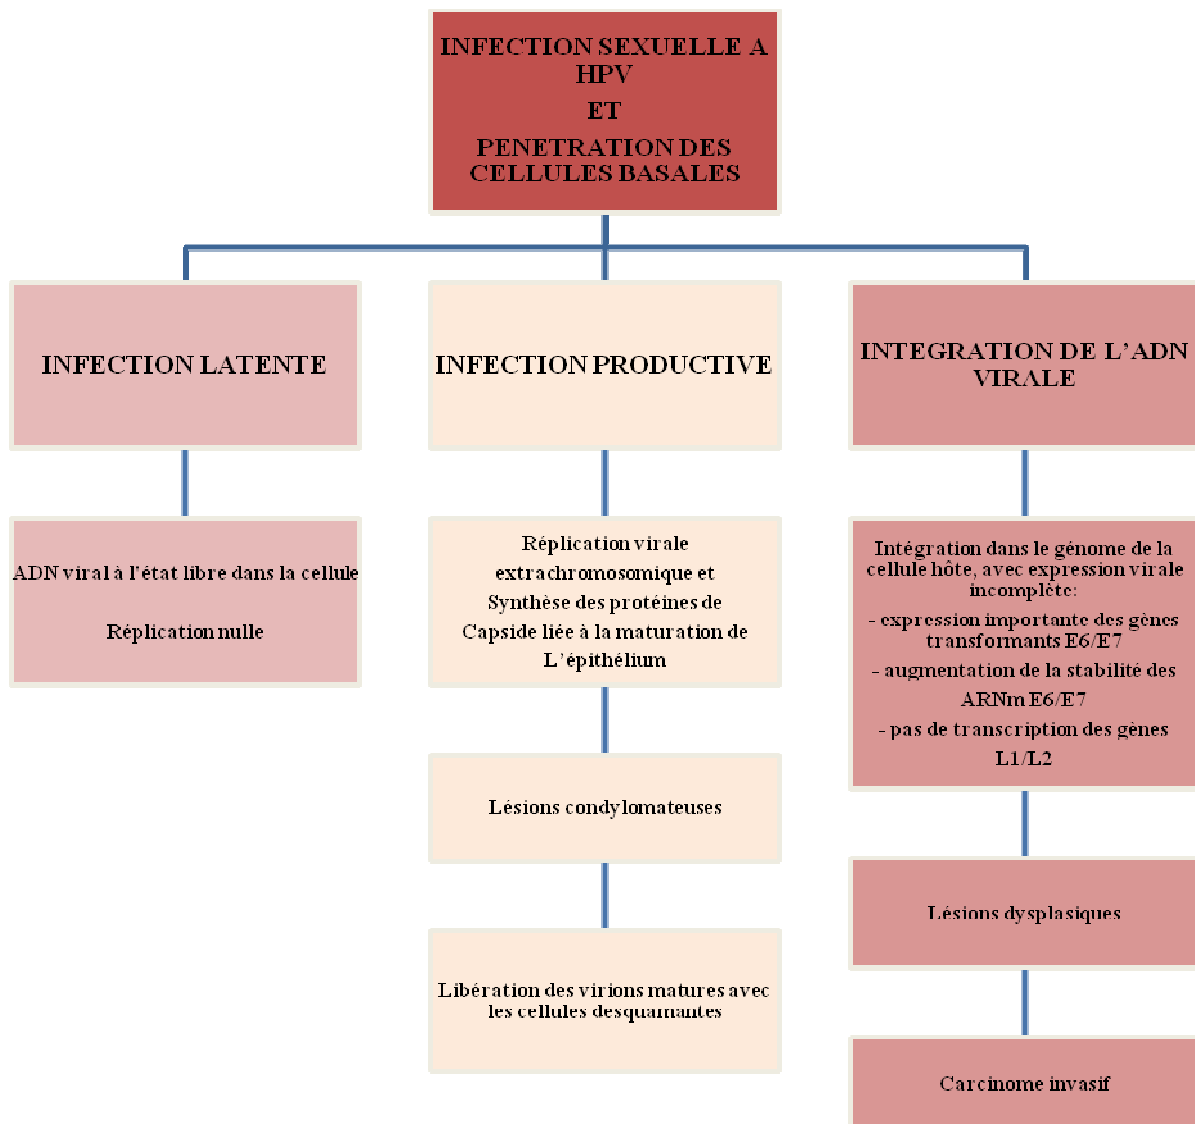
INFECTION SEXUELLE A HPV

ET

PENETRATION DES CELLULES BASALES

INFECTION LATENTE

ADN viral à l'état libre dans la cellule

Réplication nulle

INFECTION PRODUCTIVE

Réplication virale extrachromosomique et Synthèse des protéines de Capside liée à la maturation de L'épithélium

Lésions condylomateuses

Libération des virions matures avec les cellules desquamantes

INTEGRATION DE L'ADN VIRALE

Intégration dans le génome de la cellule hôte, avec expression virale incomplète:

- expression importante des gènes transformants E6/E7

- augmentation de la stabilité des ARNm E6/E7

- pas de transcription des gènes L1/L2

Lésions dysplasiques

Carcinome invasif